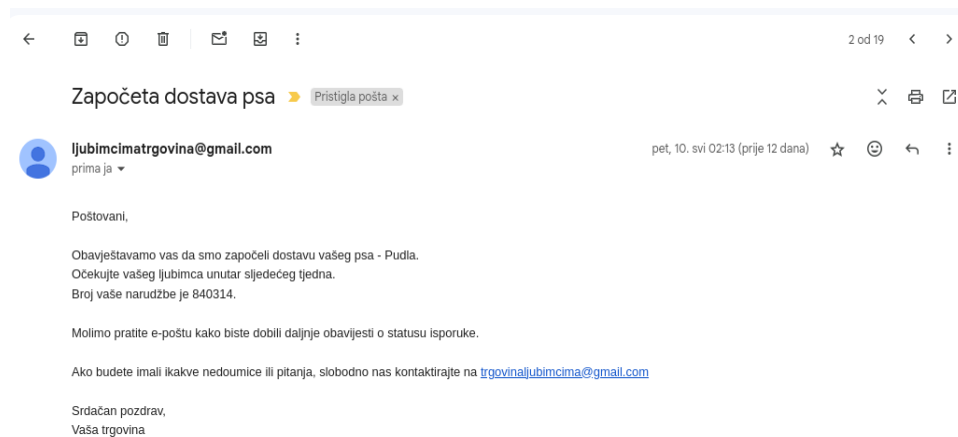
2 od 19

Započeta dostava psa Pristigla pošta ×

ljubimcimatrgovina@gmail.com
prima ja

pet, 10. svi 02:13 (prije 12 dana)

Poštovani,

Obavještavamo vas da smo započeli dostavu vašeg psa - Pudla.
Očekujte vašeg ljubimca unutar sljedećeg tjedna.
Broj vaše narudžbe je 840314.

Molimo pratite e-poštu kako biste dobili daljnje obavijesti o statusu isporuke.

Ako budete imali ikakve nedoumice ili pitanja, slobodno nas kontaktirajte na trgovinaljubimcima@gmail.com

Srdačan pozdrav,
Vaša trgovina